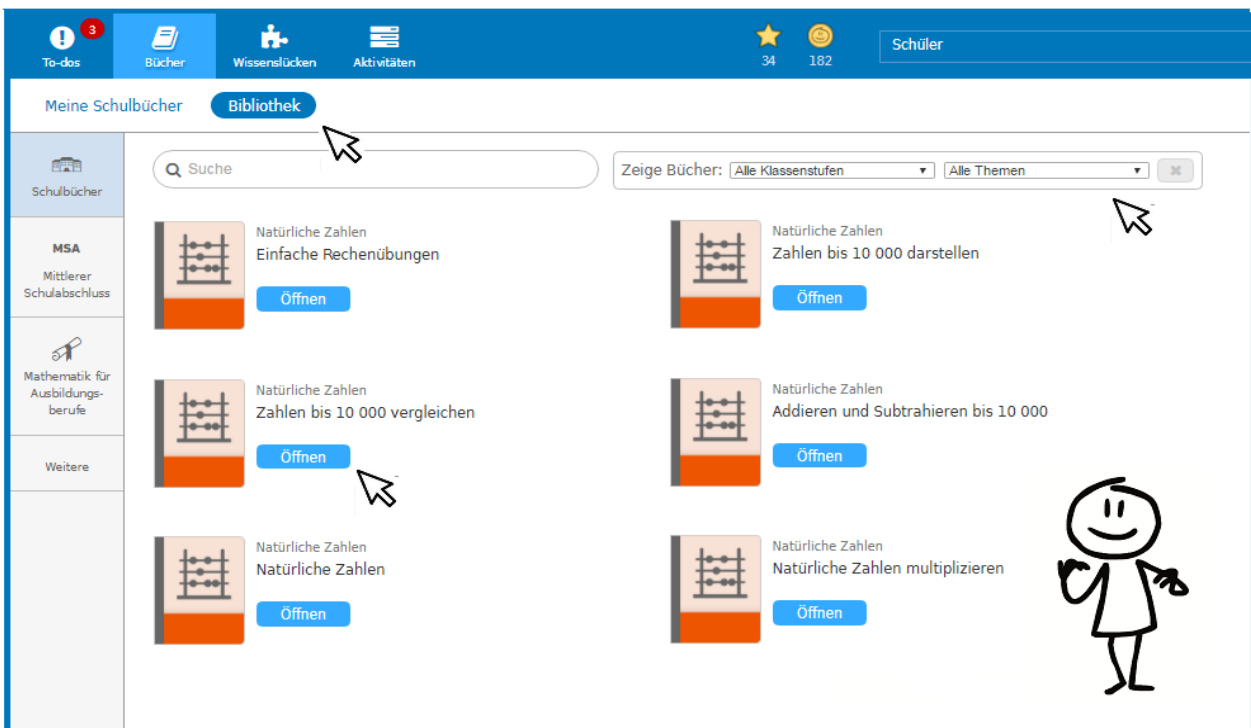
3
To-dos

Bücher

Wissenslücken

Aktivitäten

34

182

Schüler

Meine Schulbücher

Bibliothek

Schulbücher

MSA
Mittlerer Schulabschluss

Mathematik für Ausbildungsberufe

Weitere

Suche

Zeige Bücher: Alle Klassenstufen ▾ Alle Themen ▾

Natürliche Zahlen
Einfache Rechenübungen
Öffnen

Natürliche Zahlen
Zahlen bis 10 000 darstellen
Öffnen

Natürliche Zahlen
Zahlen bis 10 000 vergleichen
Öffnen

Natürliche Zahlen
Addieren und Subtrahieren bis 10 000
Öffnen

Natürliche Zahlen
Natürliche Zahlen
Öffnen

Natürliche Zahlen
Natürliche Zahlen multiplizieren
Öffnen